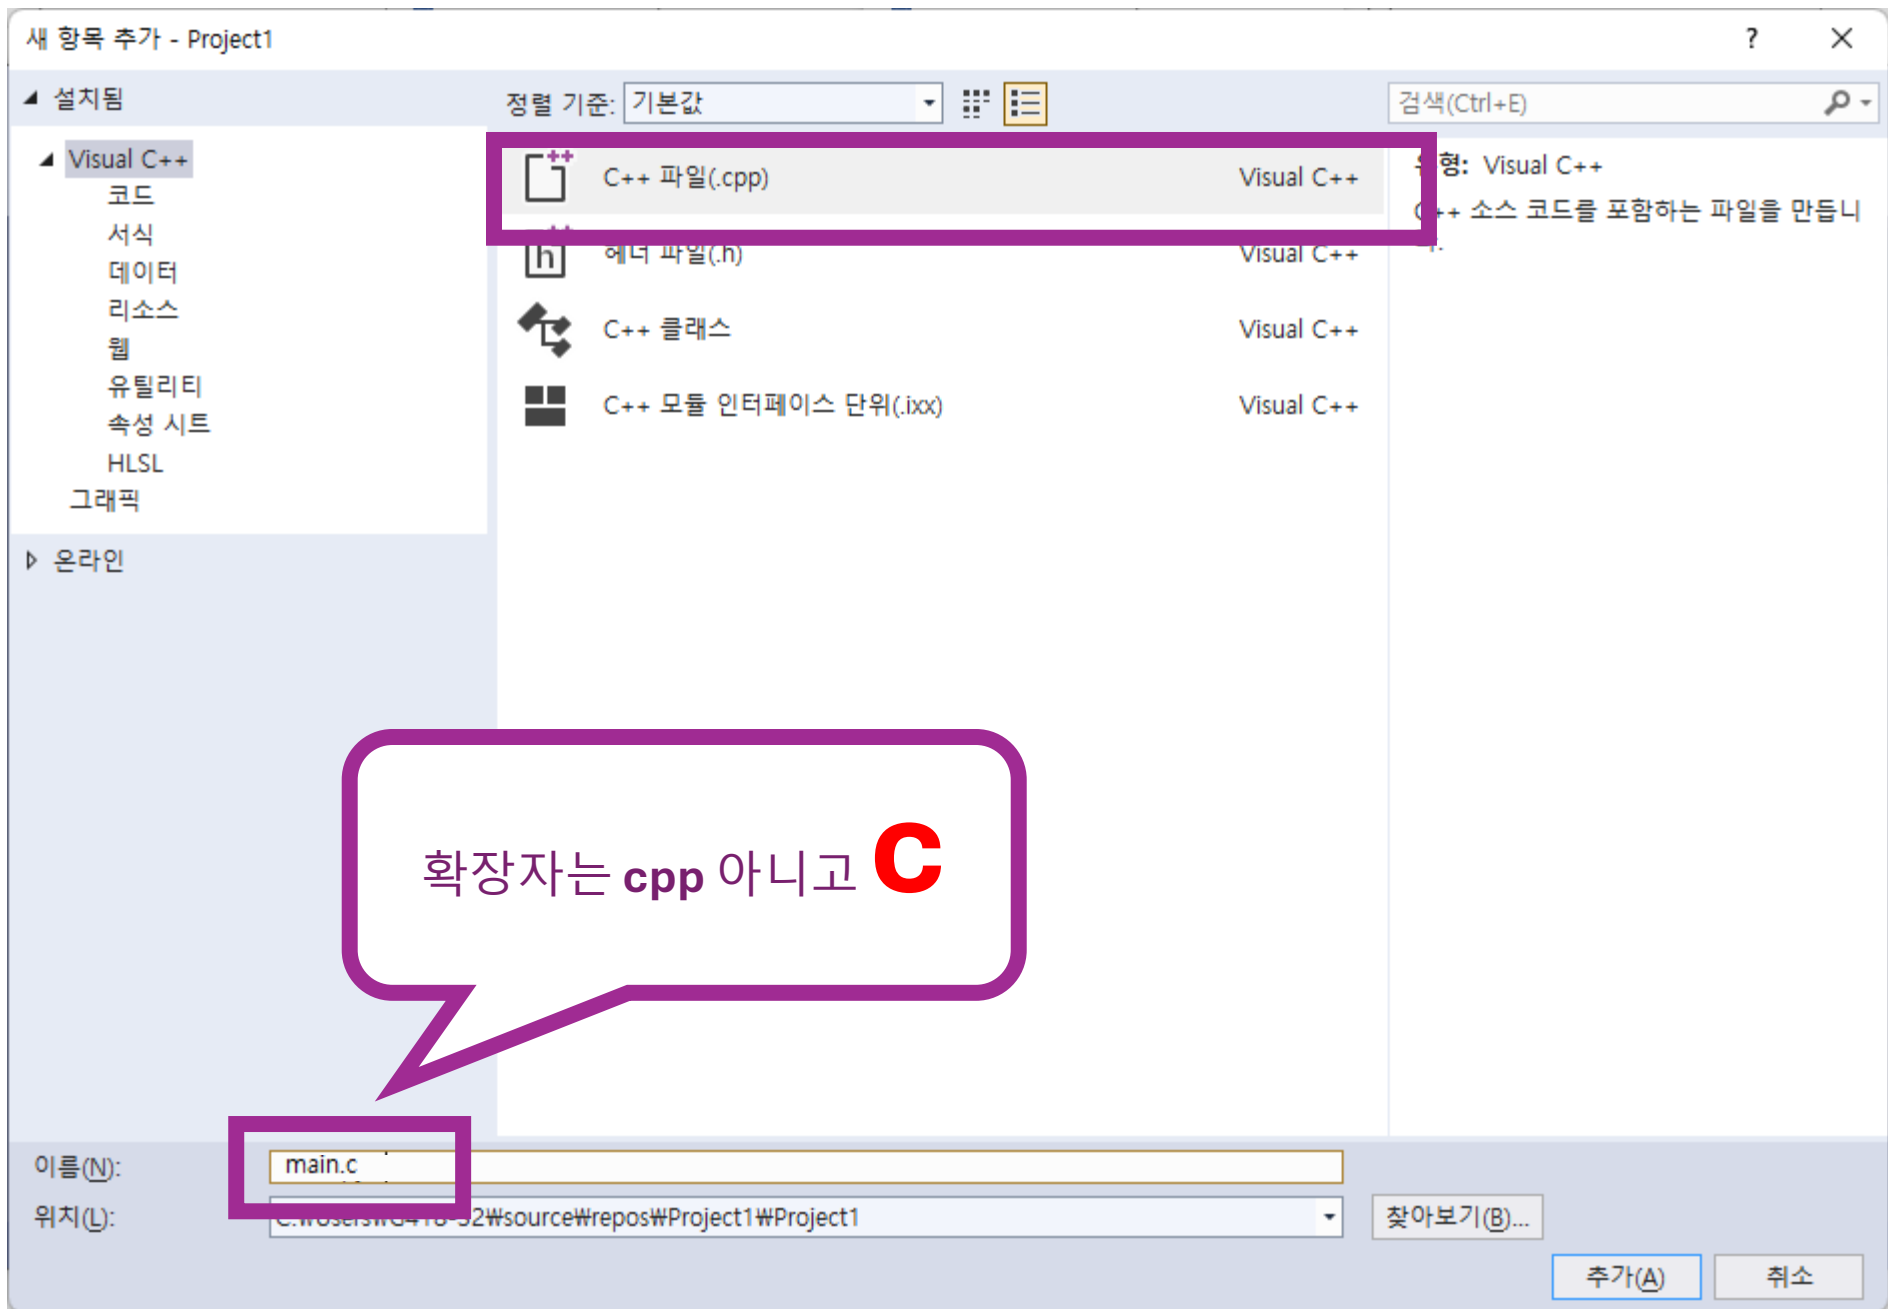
새 항목 추가 - Project1

? ×

◢ 설치됨

정렬 기준: 기본값

검색(Ctrl+E)

◢ Visual C++

코드

서식

데이터

리소스

웹

유틸리티

속성 시트

HLSL

그래픽

▷ 온라인

C++ 파일(.cpp) Visual C++

헤더 파일(.h) Visual C++

C++ 클래스 Visual C++

C++ 모듈 인터페이스 단위(.ixx) Visual C++

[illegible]형: Visual C++

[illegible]++ 소스 코드를 포함하는 파일을 만듭니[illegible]

확장자는 cpp 아니고 c

이름(N): main.c

위치(L): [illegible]2₩source₩repos₩Project1₩Project1

찾아보기(B)...

추가(A) 취소